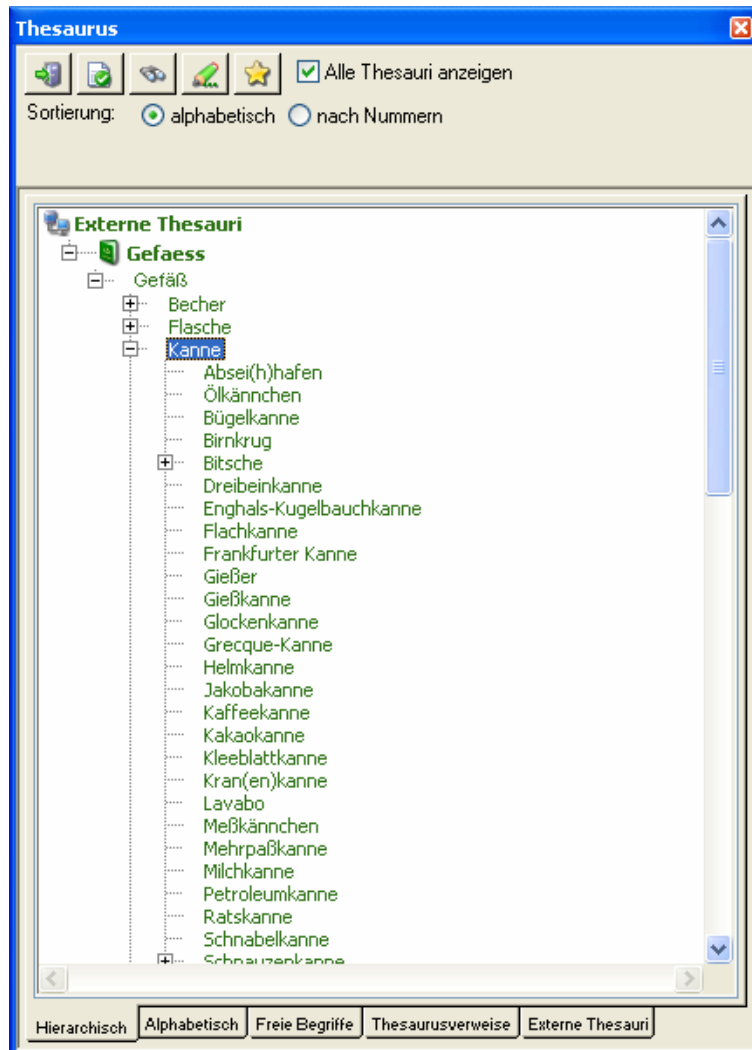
Thesaurus

Alle Thesauri anzeigen

Sortierung: alphabetisch nach Nummern

Externe Thesauri
Gefaess
Gefäß
Becher
Flasche
Kanne
Absei(h)hafen
Ölkännchen
Bügelkanne
Birnkrug
Bitsche
Dreibeinkanne
Enghals-Kugelbauchkanne
Flachkanne
Frankfurter Kanne
Gießer
Gießkanne
Glockenkanne
Grecque-Kanne
Helmkanne
Jakobakanne
Kaffeekanne
Kakaokanne
Kleeblattkanne
Kran(en)kanne
Lavabo
Meßkännchen
Mehrpaßkanne
Milchkanne
Petroleumkanne
Ratskanne
Schnabelkanne
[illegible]

Hierarchisch | Alphabetisch | Freie Begriffe | Thesaurusverweise | Externe Thesauri